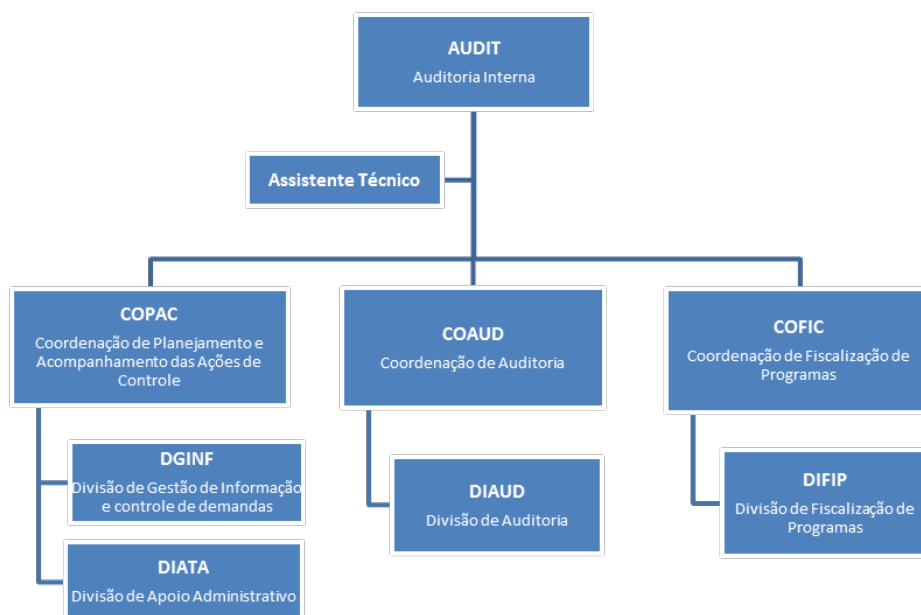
AUDIT
Auditoria Interna

Assistente Técnico

COPAC
Coordenação de Planejamento e Acompanhamento das Ações de Controle

COAUD
Coordenação de Auditoria

COFIC
Coordenação de Fiscalização de Programas

DGINF
Divisão de Gestão de Informação e controle de demandas

DIATA
Divisão de Apoio Administrativo

DIAUD
Divisão de Auditoria

DIFIP
Divisão de Fiscalização de Programas